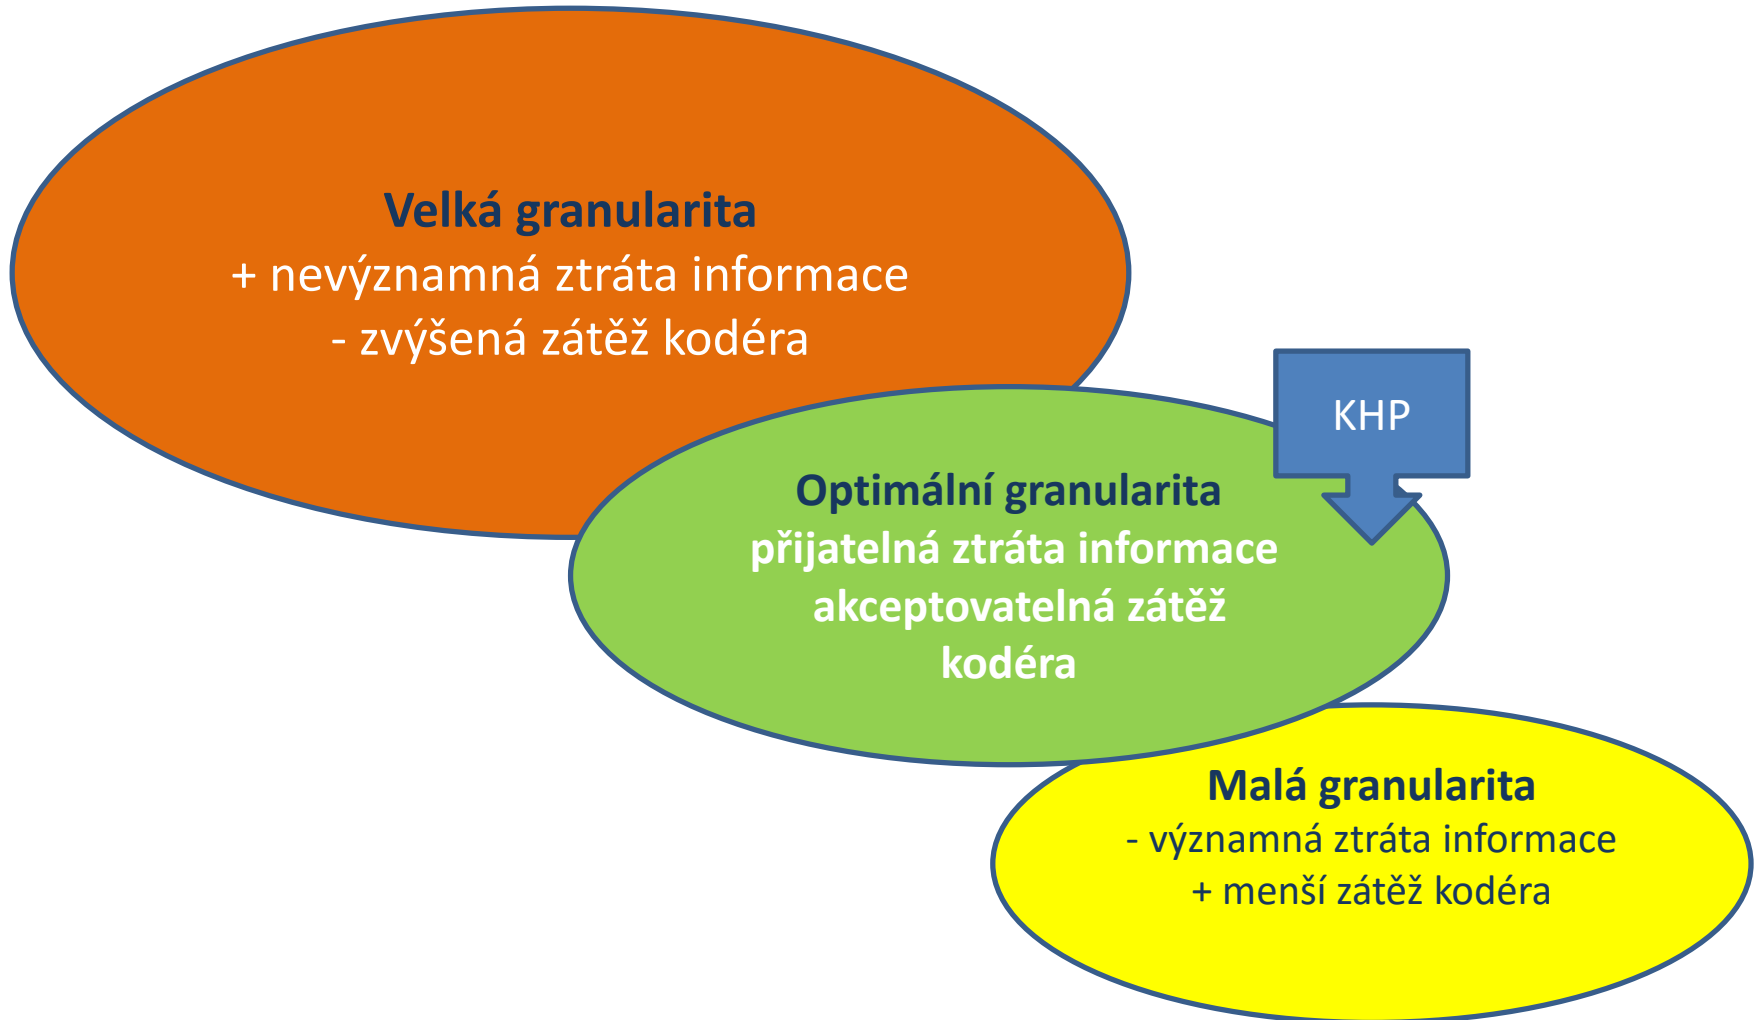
Velká granularita
+ nevýznamná ztráta informace
- zvýšená zátěž kodéra

KHP

Optimální granularita
přijatelná ztráta informace
akceptovatelná zátěž kodéra

Malá granularita
- významná ztráta informace
+ menší zátěž kodéra